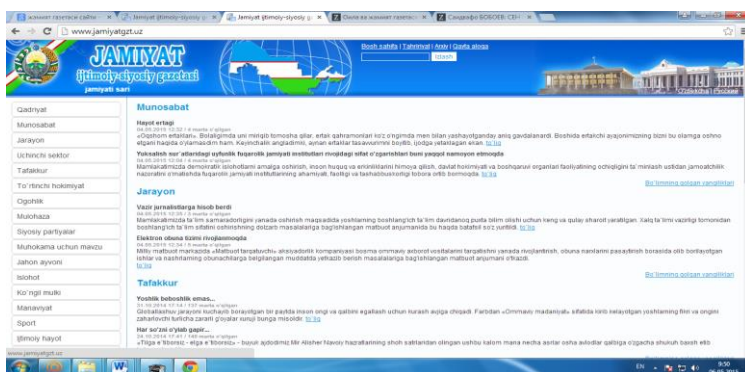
Jamiyat ijtimoiy-siyosiy g... × Jamiyat ijtimoiy-siyosiy g... × Jamiyat ijtimoiy-siyosiy g... × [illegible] × Саидвафо БОБОЕВ: CEH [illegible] ×

www.jamiyatgzt.uz

JAMIYAT
Ijtimoiy-siyosiy gazetasi
jamiyati sari

Bosh sahifa | Tahririyat | Arxiv | Qayta aloqa
Izlash

O'zbekcha | Русский

Qadriyat
Munosabat
Jarayon
Uchinchi sektor
Tafakkur
To'rtinchi hokimiyat
Ogohlik
Mulohaza
Siyosiy partiyalar
Muhokama uchun mavzu
Jahon ayvoni
Islohot
Ko'ngil mulki
Manaviyat
Sport
Ijtimoiy hayot

Munosabat

Hayot ertagi
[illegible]
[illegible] ko'p

Yakkalish sur'atlaridagi xalqchillik fuqarolik jamiyati institutlari mvqidagi sifat o'zgarishlari buni yaqqol namoyon etmoqda
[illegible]
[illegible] ko'p

Bu turkumning boshqa yangiliklari

Jarayon

Vazir jurnalistlarga hisob berdi
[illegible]
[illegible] ko'p

Elektron obuna tizimi rivojlanmoqda
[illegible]
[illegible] ko'p

Bu turkumning boshqa yangiliklari

Tafakkur

Yoshlik boboshlik emas...
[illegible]
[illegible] ko'p

Har so'zni o'ylab gapir...
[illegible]

www.jamiyatgzt.uz

EN 9:50